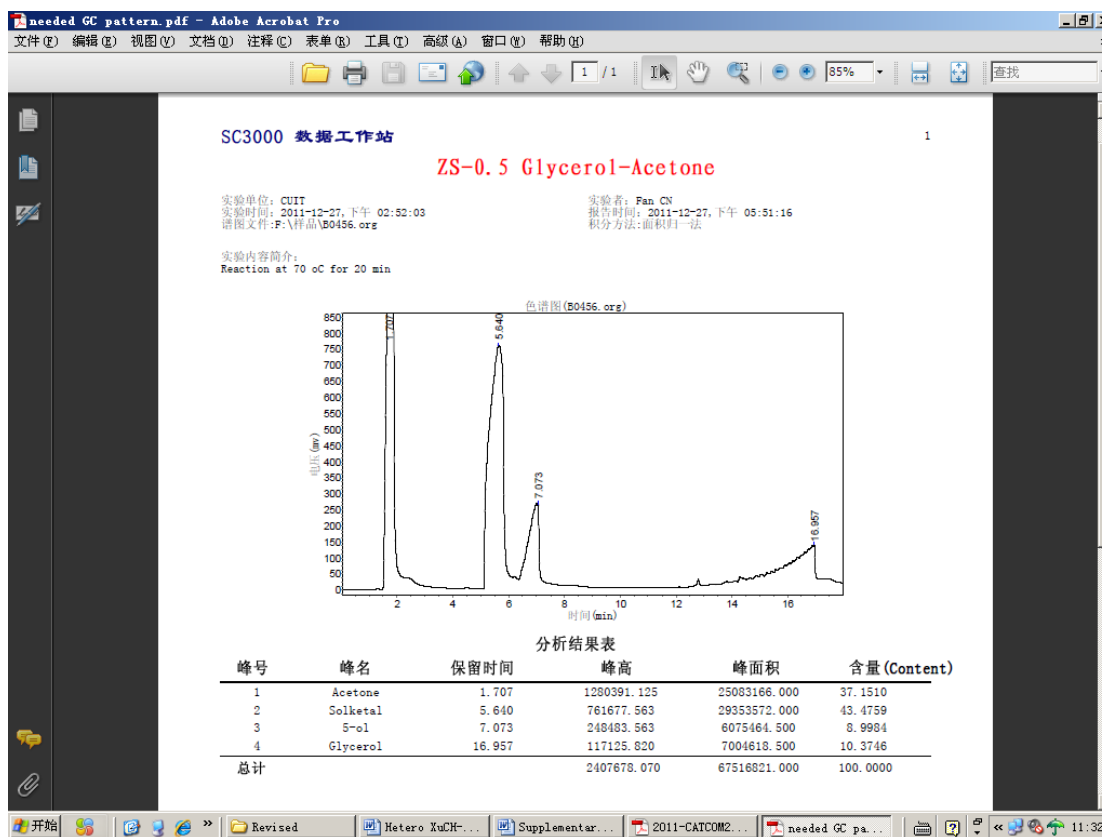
needed GC pattern.pdf - Adobe Acrobat Pro

文件(F) 编辑(E) 视图(V) 文档(D) 注释(C) 表单(R) 工具(T) 高级(A) 窗口(W) 帮助(H)

1 / 1 85% 查找

SC3000 数据工作站 1

ZS-0.5 Glycerol-Acetone

实验单位: CUIT
实验时间: 2011-12-27, 下午 02:52:03
谱图文件: F:\样品\B0456.org

实验者: Fan CN
报告时间: 2011-12-27, 下午 05:51:16
积分方法: 面积归一法

实验内容简介:
Reaction at 70 oC for 20 min

色谱图(B0456.org)

850 800 750 700 650 600 550 500 450 400 350 300 250 200 150 100 50 0

电压(mv)

1.707 5.640 7.073 16.957

2 4 6 8 10 12 14 16

时间(min)

分析结果表

| 峰号 | 峰名 | 保留时间 | 峰高 | 峰面积 | 含量(Content) |
|---|---|---|---|---|---|
| 1 | Acetone | 1.707 | 1280391.125 | 25083166.000 | 37.1510 |
| 2 | Solketal | 5.640 | 761677.563 | 29353572.000 | 43.4759 |
| 3 | 5-ol | 7.073 | 248483.563 | 6075464.500 | 8.9984 |
| 4 | Glycerol | 16.957 | 117125.820 | 7004618.500 | 10.3746 |
| 总计 | | | 2407678.070 | 67516821.000 | 100.0000 |

开始 Revised Hetero XuCH-... Supplementar... 2011-CATCOM2... needed GC pa... 11:32